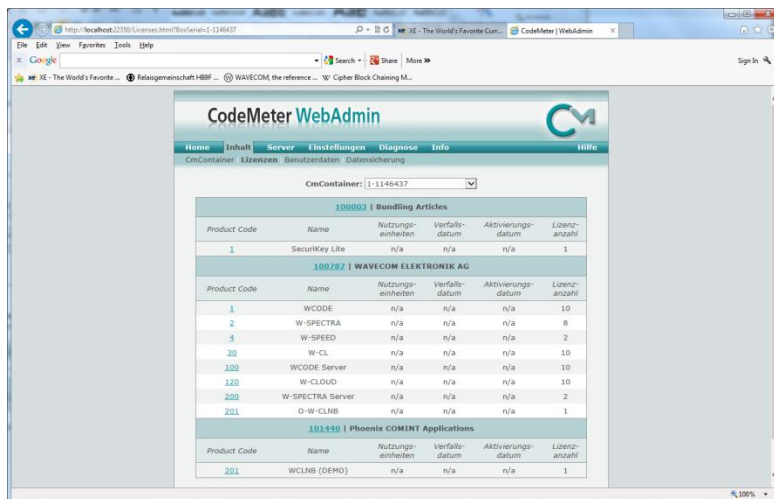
http://localhost:22350/Licenses.html?BoxSerial=1-1146437

XE - The World's Favorite Curr...

CodeMeter | WebAdmin

File Edit View Favorites Tools Help

Google

Search • Share More »

Sign In

XE - The World's Favorite ... Relaisgemeinschaft HB9F ... WAVECOM, the reference ... Cipher Block Chaining M...

CodeMeter WebAdmin

Home Inhalt Server Einstellungen Diagnose Info Hilfe

CmContainer Lizenzen Benutzerdaten Datensicherung

CmContainer: 1-1146437

100003 | Bundling Articles

| Product Code | Name | Nutzungs-einheiten | Verfalls-datum | Aktivierungs-datum | Lizenz-anzahl |
|---|---|---|---|---|---|
| 1 | SecuriKey Lite | n/a | n/a | n/a | 1 |

100787 | WAVECOM ELEKTRONIK AG

| Product Code | Name | Nutzungs-einheiten | Verfalls-datum | Aktivierungs-datum | Lizenz-anzahl |
|---|---|---|---|---|---|
| 1 | WCODE | n/a | n/a | n/a | 10 |
| 2 | W-SPECTRA | n/a | n/a | n/a | 8 |
| 4 | W-SPEED | n/a | n/a | n/a | 2 |
| 30 | W-CL | n/a | n/a | n/a | 10 |
| 100 | WCODE Server | n/a | n/a | n/a | 10 |
| 120 | W-CLOUD | n/a | n/a | n/a | 10 |
| 200 | W-SPECTRA Server | n/a | n/a | n/a | 2 |
| 201 | O-W-CLNB | n/a | n/a | n/a | 1 |

101440 | Phoenix COMINT Applications

| Product Code | Name | Nutzungs-einheiten | Verfalls-datum | Aktivierungs-datum | Lizenz-anzahl |
|---|---|---|---|---|---|
| 201 | WCLNB (DEMO) | n/a | n/a | n/a | 1 |

100%